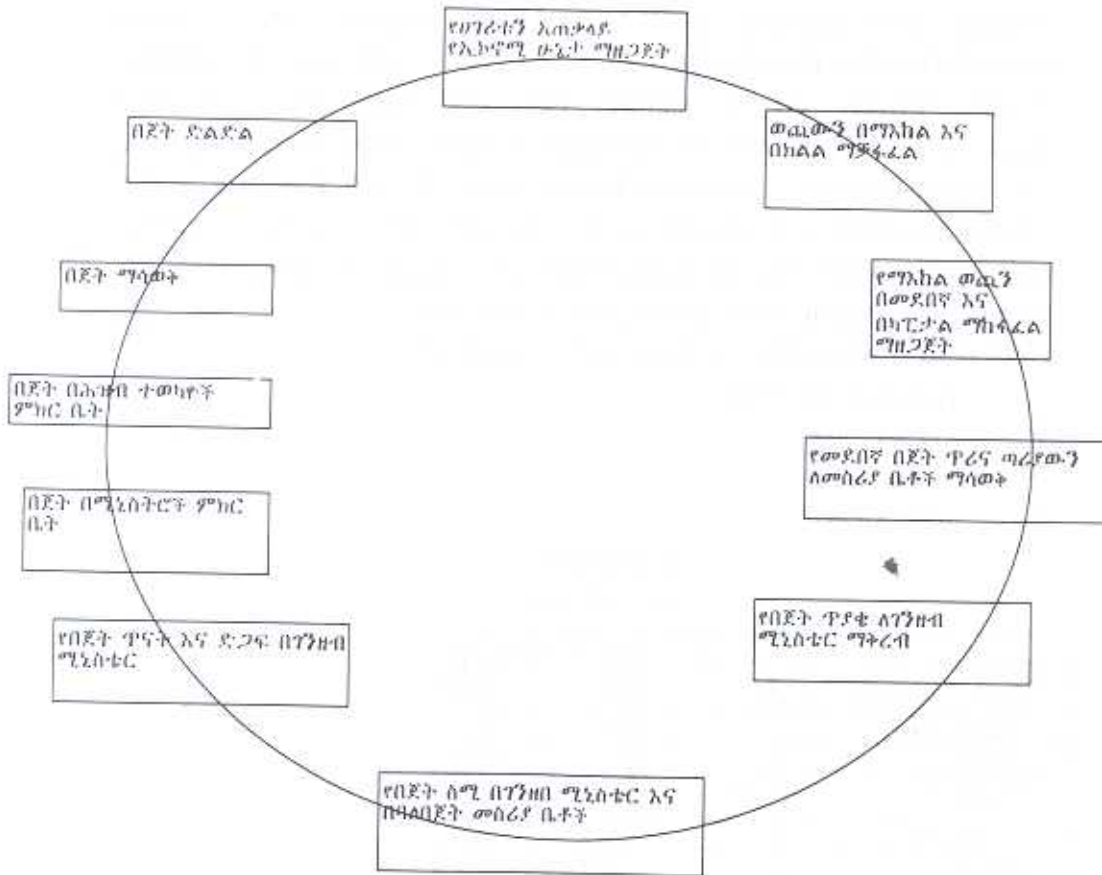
የሀገሪቱን አጠቃላይ የኢኮኖሚ ሁኔታ ማዘጋጀት

ወጪውን በማእከል እና በክልል ማከፋፈል

የማእከል ወጪን በመደበኛ እና በካፒታል ማከፋፈል ማዘጋጀት

የመደበኛ በጀት ጥሪና ጣሪያውን ለመስሪያ ቤቶች ማሳወቅ

የበጀት ጥያቄ ለገንዘብ ሚኒስቴር ማቅረብ

የበጀት ስሚ በገንዘብ ሚኒስቴር እና በባለበጀት መስሪያ ቤቶች

የበጀት ጥናት እና ድጋፍ በገንዘብ ሚኒስቴር

በጀት በሚኒስትሮች ምክር ቤት

በጀት በሕዝብ ተወካዮች ምክር ቤት

በጀት ማሳወቅ

በጀት ድልድል